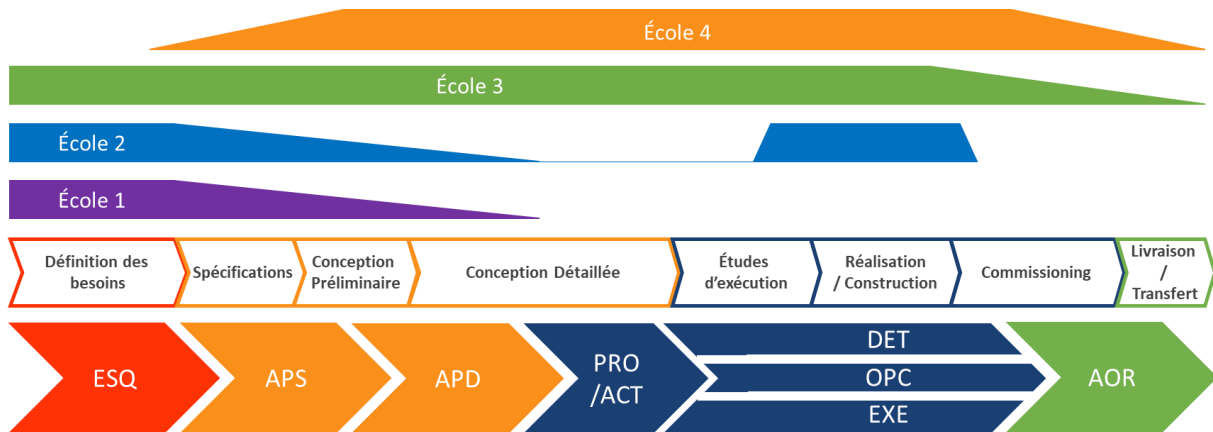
École 4

École 3

École 2

École 1

Définition des besoins

Spécifications

Conception Préliminaire

Conception Détaillée

Études d'exécution

Réalisation / Construction

Commissioning

Livraison / Transfert

ESQ

APS

APD

PRO /ACT

DET

OPC

EXE

AOR